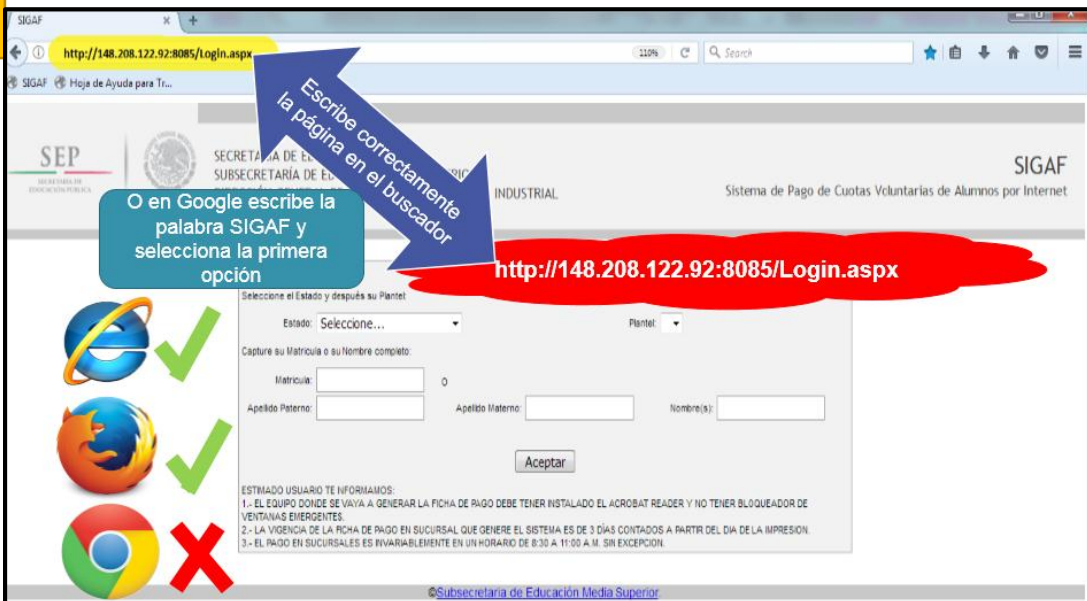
SIGAF ×

http://148.208.122.92:8085/Login.aspx

110%

Search

SIGAF Hoja de Ayuda para Tr...

Escribe correctamente la página en el buscador

SEP
SECRETARÍA DE EDUCACIÓN PÚBLICA

SECRETARÍA DE E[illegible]
SUBSECRETARÍA DE E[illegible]

INDUSTRIAL

SIGAF
Sistema de Pago de Cuotas Voluntarias de Alumnos por Internet

O en Google escribe la palabra SIGAF y selecciona la primera opción

http://148.208.122.92:8085/Login.aspx

Seleccione el Estado y después su Plantel:

Estado: Seleccione...

Plantel:

Capture su Matricula o su Nombre completo:

Matricula:

O

Apellido Paterno:

Apellido Materno:

Nombre(s):

Aceptar

ESTIMADO USUARIO TE INFORMAMOS:
1.- EL EQUIPO DONDE SE VAYA A GENERAR LA FICHA DE PAGO DEBE TENER INSTALADO EL ACROBAT READER Y NO TENER BLOQUEADOR DE VENTANAS EMERGENTES.
2.- LA VIGENCIA DE LA FICHA DE PAGO EN SUCURSAL QUE GENERE EL SISTEMA ES DE 3 DÍAS CONTADOS A PARTIR DEL DIA DE LA IMPRESION.
3.- EL PAGO EN SUCURSALES ES INVARIABLEMENTE EN UN HORARIO DE 8:30 A 11:00 A.M. SIN EXCEPCION.

©Subsecretaria de Educación Media Superior